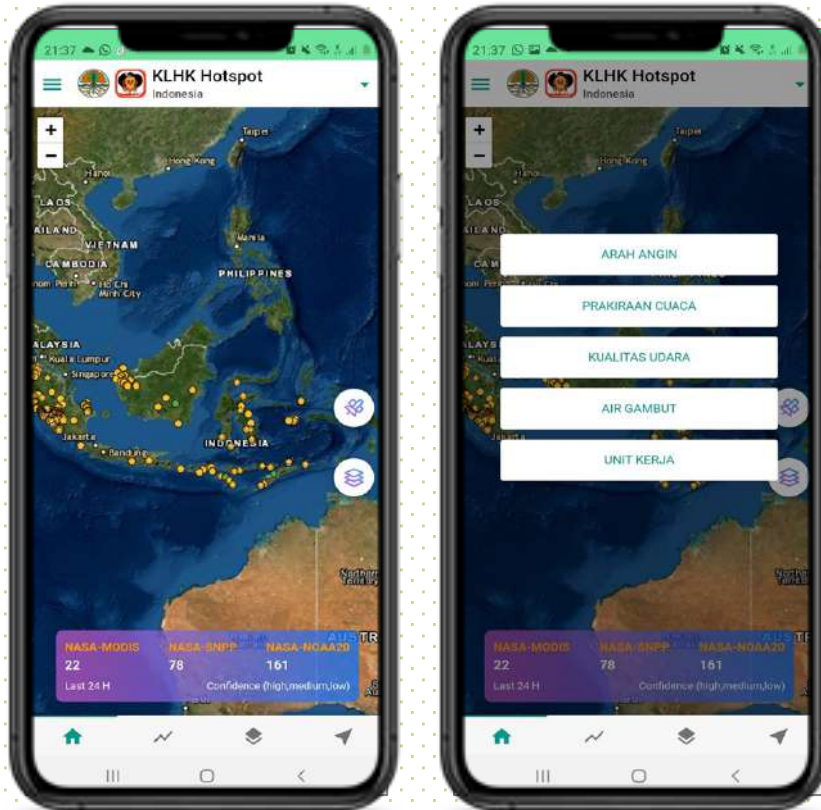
21:37

KLHK Hotspot
Indonesia

+
−

Taipei
Hong Kong
Hanoi
LAOS
AILAND
VIETNAM
CAMBODIA
Phnom Penh
Ho Chi Minh City
Manila
PHILIPPINES
ALAYSIA
Kuala Lumpur
Singapore
Jakarta
Bandung
INDONESIA
Northern Territory

NASA-MODIS 22
NASA-SNPP 78
NASA-NOAA20 161
Last 24 H
Confidence (high,medium,low)

21:37

KLHK Hotspot
Indonesia

+
−

ARAH ANGIN
PRAKIRAAN CUACA
KUALITAS UDARA
AIR GAMBUT
UNIT KERJA

NASA-MODIS 22
NASA-SNPP 78
NASA-NOAA20 161
Last 24 H
Confidence (high,medium,low)